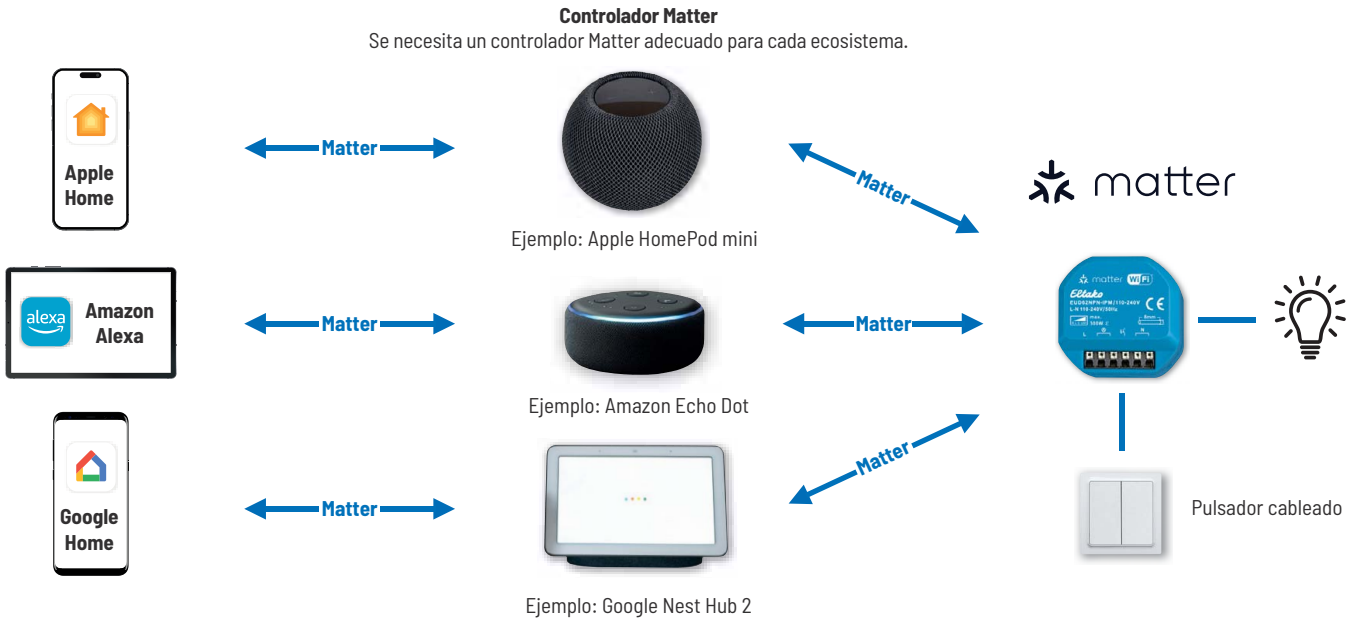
Controlador Matter
Se necesita un controlador Matter adecuado para cada ecosistema.

Apple Home

Matter

Ejemplo: Apple HomePod mini

Matter

matter

alexa Amazon Alexa

Matter

Ejemplo: Amazon Echo Dot

Matter

matter WiFi
Eltako

Google Home

Matter

Matter

Ejemplo: Google Nest Hub 2

Pulsador cableado